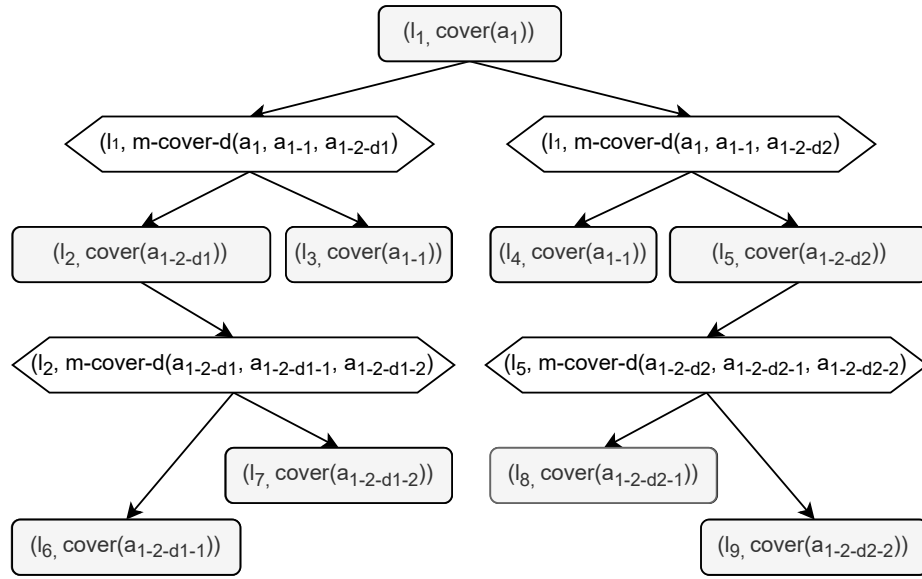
$(l_1, cover(a_1))$

$(l_1, m\text{-}cover\text{-}d(a_1, a_{1\text{-}1}, a_{1\text{-}2\text{-}d1})$

$(l_1, m\text{-}cover\text{-}d(a_1, a_{1\text{-}1}, a_{1\text{-}2\text{-}d2})$

$(l_2, cover(a_{1\text{-}2\text{-}d1}))$

$(l_3, cover(a_{1\text{-}1}))$

$(l_4, cover(a_{1\text{-}1}))$

$(l_5, cover(a_{1\text{-}2\text{-}d2}))$

$(l_2, m\text{-}cover\text{-}d(a_{1\text{-}2\text{-}d1}, a_{1\text{-}2\text{-}d1\text{-}1}, a_{1\text{-}2\text{-}d1\text{-}2})$

$(l_5, m\text{-}cover\text{-}d(a_{1\text{-}2\text{-}d2}, a_{1\text{-}2\text{-}d2\text{-}1}, a_{1\text{-}2\text{-}d2\text{-}2})$

$(l_7, cover(a_{1\text{-}2\text{-}d1\text{-}2}))$

$(l_8, cover(a_{1\text{-}2\text{-}d2\text{-}1}))$

$(l_6, cover(a_{1\text{-}2\text{-}d1\text{-}1}))$

$(l_9, cover(a_{1\text{-}2\text{-}d2\text{-}2}))$